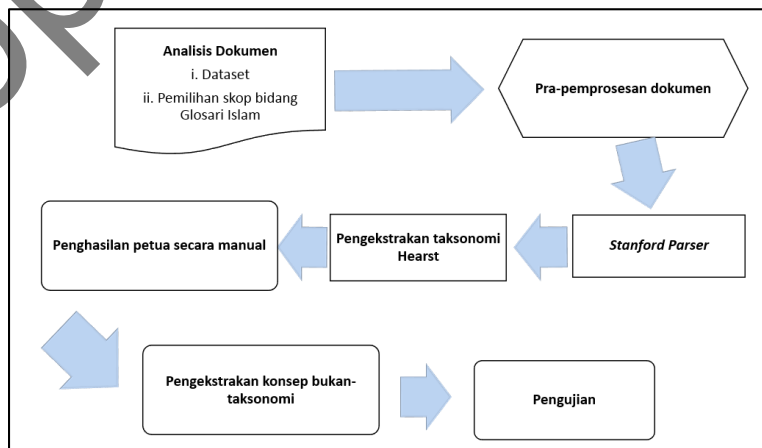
Analisis Dokumen
i. Dataset
ii. Pemilihan skop bidang Glosari Islam

Pra-pemprosesan dokumen

Stanford Parser

Pengekstrakan taksonomi Hearst

Penghasilan petua secara manual

Pengekstrakan konsep bukan-taksonomi

Pengujian